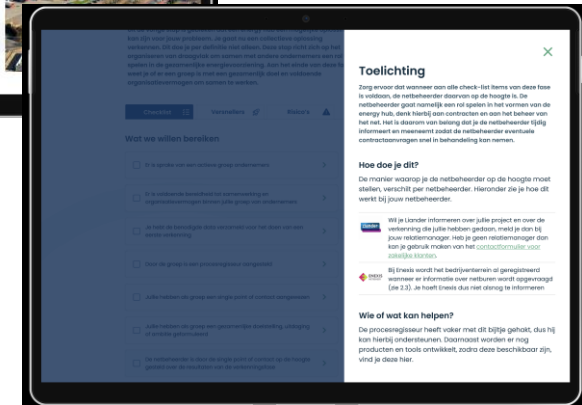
Toelichting

Zorg ervoor dat wanneer aan alle check-list items van deze fase is voldaan, de netbeheerder daarvan op de hoogte is. De netbeheerder gaat namelijk een rol spelen in het vormen van de energy hub, denk hierbij aan contracten en aan het beheer van het net. Het is daarom van belang dat je de netbeheerder tijdig informeert en meeneemt zodat de netbeheerder eventuele contractaanvragen snel in behandeling kan nemen.

Hoe doe je dit?

De manier waarop je de netbeheerder op de hoogte moet stellen, verschilt per netbeheerder. Hieronder zie je hoe dit werkt bij jouw netbeheerder.

Wil je Liander informeren over jullie project en over de verkenning die jullie hebben gedaan, meld je dan bij jouw relatiemanager. Heb je geen relatiemanager dan kan je gebruik maken van het contactformulier voor zakelijke klanten.

Bij Enexis wordt het bedrijventerrein al geregistreerd wanneer er informatie over netbeuren wordt opgevraagd (zie 2.3). Je hoeft Enexis dus niet alsnog te informeren

Wie of wat kan helpen?

De procesregisseur heeft vaker met dit bijltje gehakt, dus hij kan hierbij ondersteunen. Daarnaast worden er nog producten en tools ontwikkelt, zodra deze beschikbaar zijn, vind je deze hier.

Checklist

Wat we willen bereiken